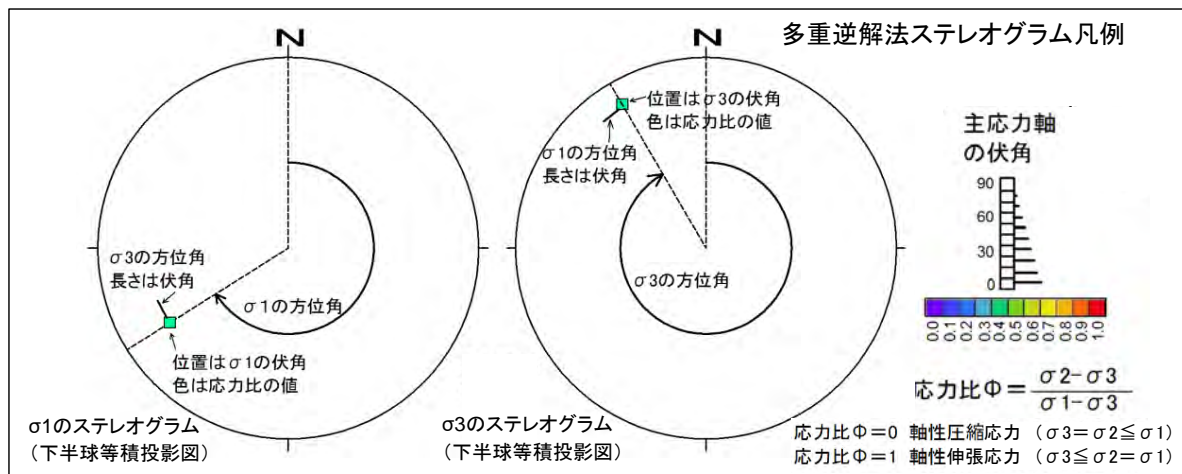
多重逆解法ステレオグラム凡例

N

σ3の方位角
長さは伏角

σ1の方位角

位置はσ1の伏角
色は応力比の値

σ1のステレオグラム
（下半球等積投影図）

N

位置はσ3の伏角
色は応力比の値

σ1の方位角
長さは伏角

σ3の方位角

σ3のステレオグラム
（下半球等積投影図）

主応力軸
の伏角

90
60
30
0

0.0 0.1 0.2 0.3 0.4 0.5 0.6 0.7 0.8 0.9 1.0

応力比Φ＝$\frac{\sigma 2-\sigma 3}{\sigma 1-\sigma 3}$

応力比Φ＝0　軸性圧縮応力　（σ3＝σ2≦σ1）
応力比Φ＝1　軸性伸張応力　（σ3≦σ2＝σ1）